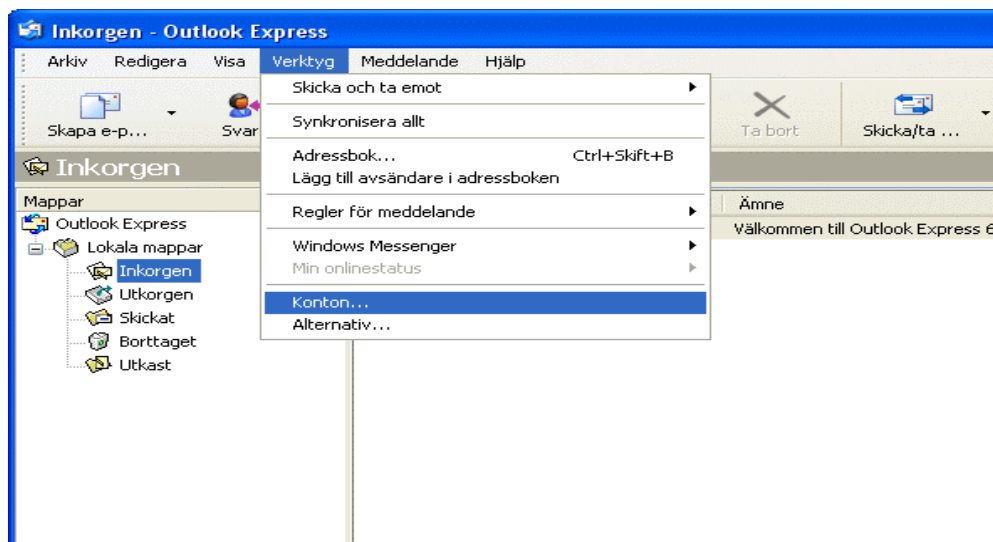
Inkorgen - Outlook Express

Arkiv Redigera Visa Verktyg Meddelande Hjälp

Skapa e-p... Svar

Ta bort Skicka/ta ...

Inkorgen

Mappar

Outlook Express
Lokala mappar
Inkorgen
Utkorgen
Skickat
Borttaget
Utkast

Skicka och ta emot
Synkronisera allt
Adressbok... Ctrl+Skift+B
Lägg till avsändare i adressboken
Regler för meddelande
Windows Messenger
Min onlinestatus
Konton...
Alternativ...

Ämne
Välkommen till Outlook Express 6